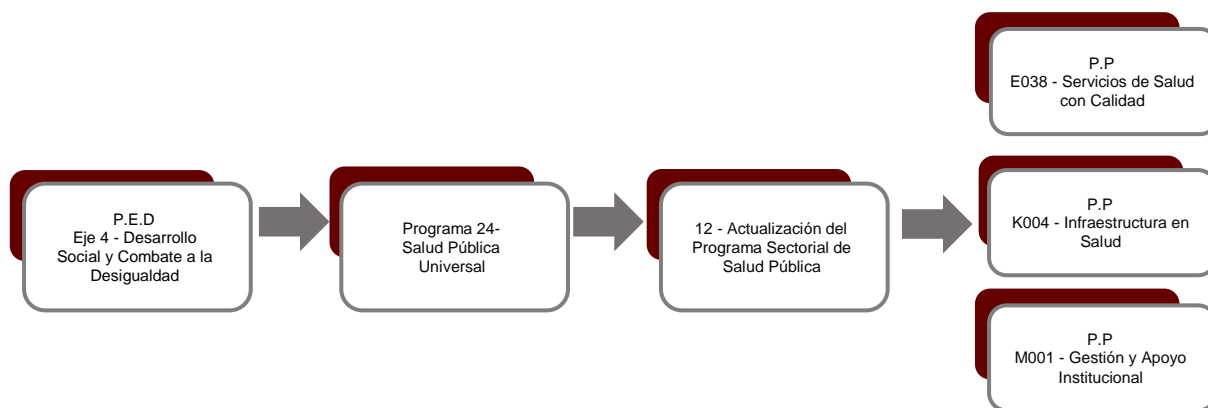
P.E.D
Eje 4 - Desarrollo Social y Combate a la Desigualdad

Programa 24- Salud Pública Universal

12 - Actualización del Programa Sectorial de Salud Pública

P.P
E038 - Servicios de Salud con Calidad

P.P
K004 - Infraestructura en Salud

P.P
M001 - Gestión y Apoyo Institucional